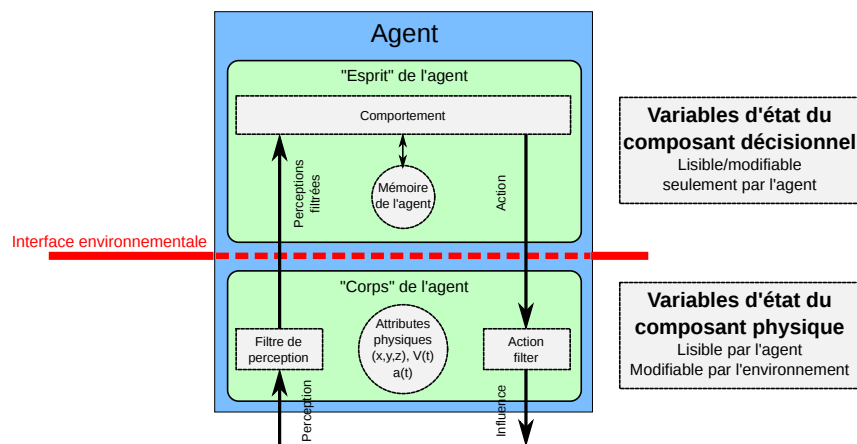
Agent

"Esprit" de l'agent

Comportement

Perceptions filtrées

Mémoire de l'agent

Action

Variables d'état du composant décisionnel
Lisible/modifiable seulement par l'agent

Interface environnementale

"Corps" de l'agent

Filtre de perception

Attributes physiques (x,y,z), V(t) a(t)

Action filter

Perception

Influence

Variables d'état du composant physique
Lisible par l'agent
Modifiable par l'environnement